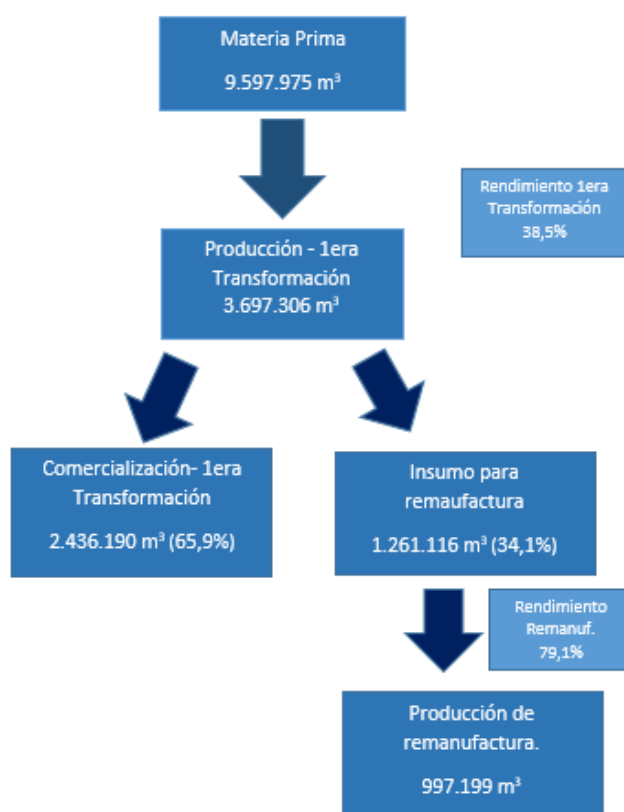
Materia Prima

9.597.975 m$^3$

Rendimiento 1era Transformación 38,5%

Producción - 1era Transformación 3.697.306 m$^3$

Comercialización- 1era Transformación

2.436.190 m$^3$ (65,9%)

Insumo para remaufactura

1.261.116 m$^3$ (34,1%)

Rendimiento Remanuf. 79,1%

Producción de remanufactura.

997.199 m$^3$